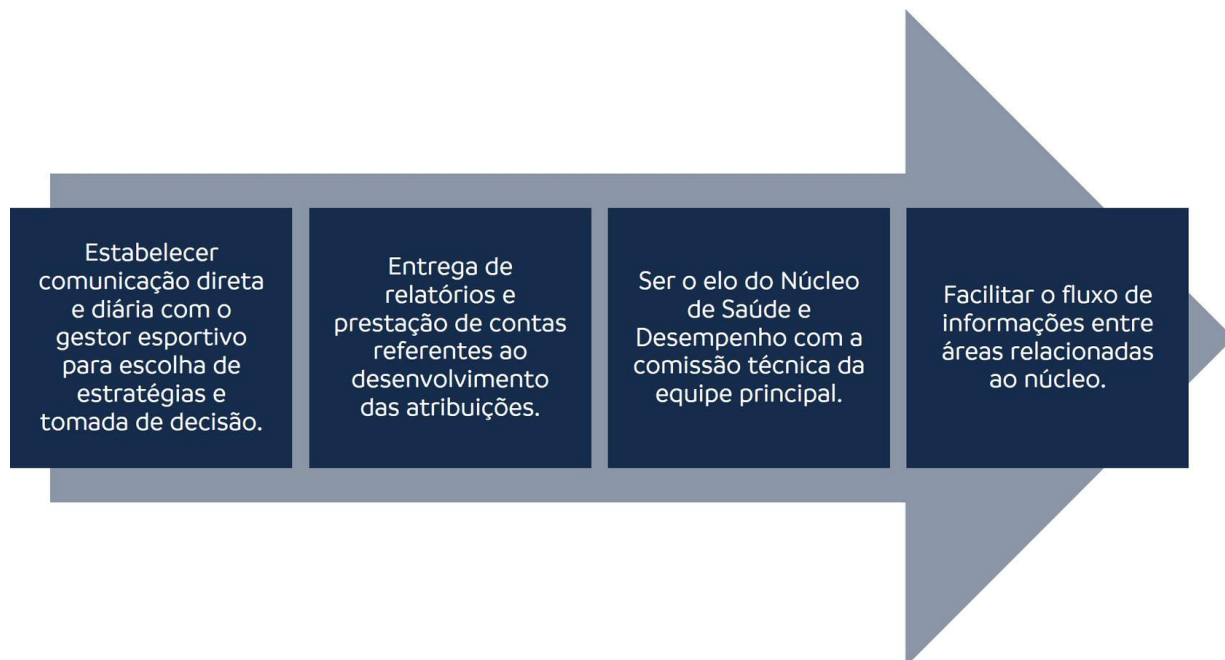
Estabelecer comunicação direta e diária com o gestor esportivo para escolha de estratégias e tomada de decisão.

Entrega de relatórios e prestação de contas referentes ao desenvolvimento das atribuições.

Ser o elo do Núcleo de Saúde e Desempenho com a comissão técnica da equipe principal.

Facilitar o fluxo de informações entre áreas relacionadas ao núcleo.